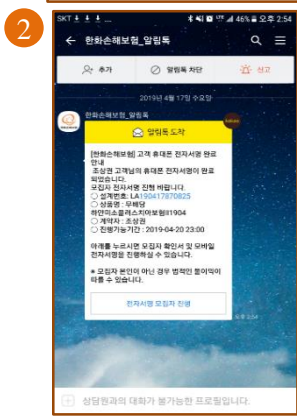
2

SKT 46% 오후 2:54

← 한화손해보험_알림톡 Q ☰

추가 알림톡 차단 신고

2019년 4월 17일 수요일

한화손해보험_알림톡

알림톡 도착

[한화손해보험] 고객 휴대폰 전자서명 완료 안내
조성권 고객님의 휴대폰 전자서명이 완료되었습니다.
모집자 전자서명 진행 바랍니다.
○ 설계번호: LA19041787082S
○ 상품명 : 무배당 하얀미소플러스치아보험II1904
○ 계약자 : 조성권
○ 진행가능기간 : 2019-04-20 23:00

아래를 누르시면 모집자 확인서 및 모바일 전자서명을 진행하실 수 있습니다.

※ 모집자 본인이 아닌 경우 법적인 불이익이 따를 수 있습니다.

전자서명 모집자 진행

오후 2:54

상담원과의 대화가 불가능한 프로필입니다.